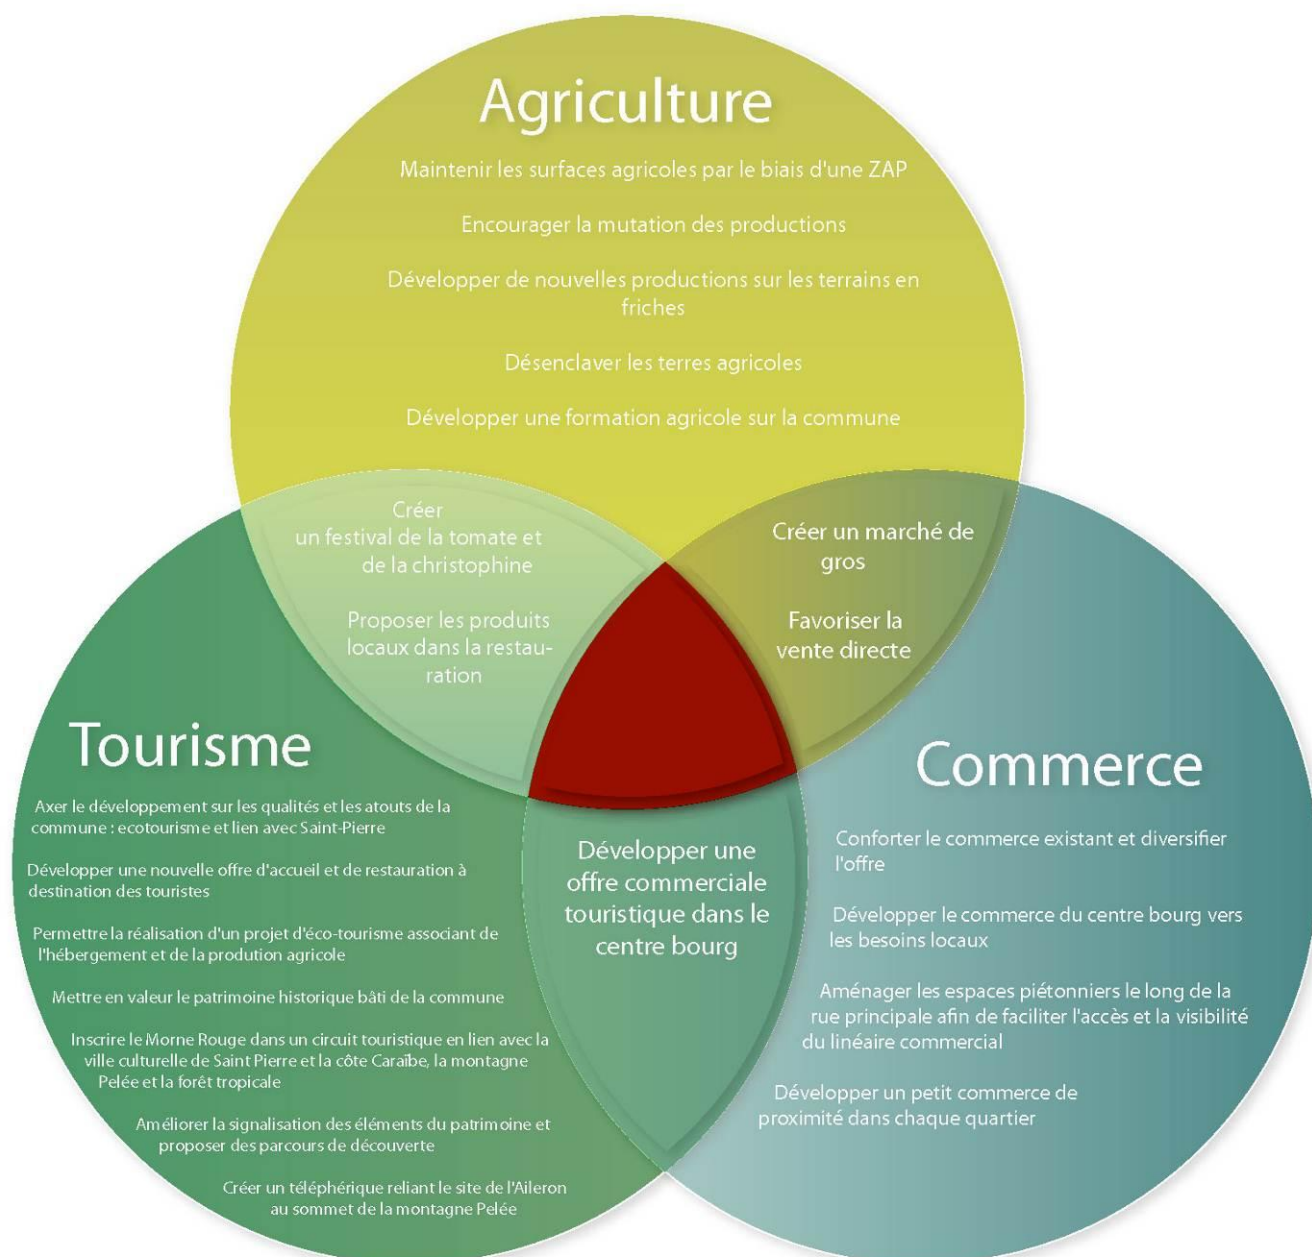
Agriculture

Maintenir les surfaces agricoles par le biais d'une ZAP

Encourager la mutation des productions

Développer de nouvelles productions sur les terrains en friches

Désenclaver les terres agricoles

Développer une formation agricole sur la commune

Créer un festival de la tomate et de la christophine

Proposer les produits locaux dans la restauration

Créer un marché de gros

Favoriser la vente directe

Tourisme

Axer le développement sur les qualités et les atouts de la commune : ecotourisme et lien avec Saint-Pierre

Développer une nouvelle offre d'accueil et de restauration à destination des touristes

Permettre la réalisation d'un projet d'éco-tourisme associant de l'hébergement et de la prodution agricole

Mettre en valeur le patrimoine historique bâti de la commune

Inscrire le Morne Rouge dans un circuit touristique en lien avec la ville culturelle de Saint Pierre et la côte Caraïbe, la montagne Pelée et la forêt tropicale

Améliorer la signalisation des éléments du patrimoine et proposer des parcours de découverte

Créer un téléphérique reliant le site de l'Aileron au sommet de la montagne Pelée

Développer une offre commerciale touristique dans le centre bourg

Commerce

Conforter le commerce existant et diversifier l'offre

Développer le commerce du centre bourg vers les besoins locaux

Aménager les espaces piétonniers le long de la rue principale afin de faciliter l'accès et la visibilité du linéaire commercial

Développer un petit commerce de proximité dans chaque quartier